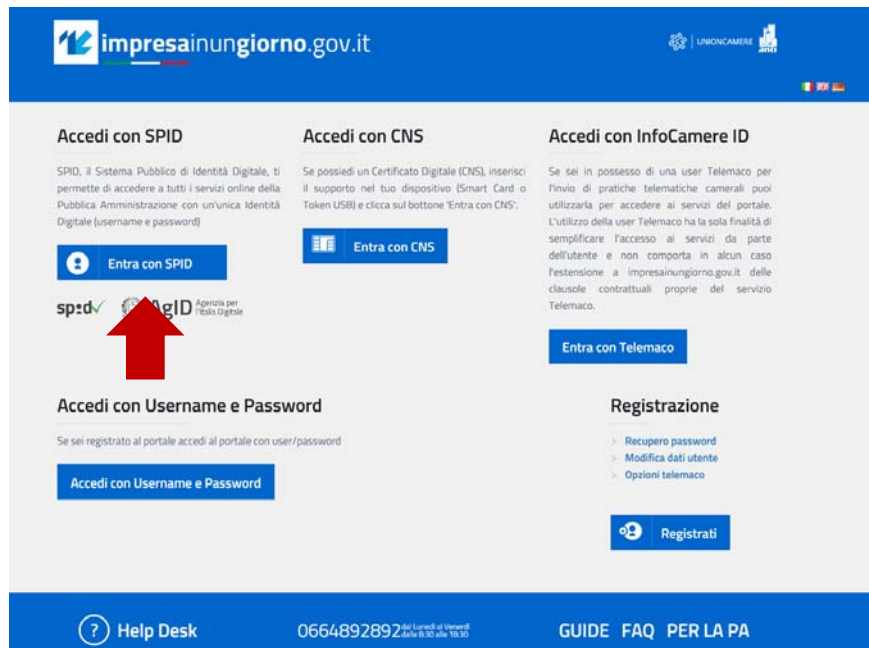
impresainungiorno.gov.it

UNIONCAMERE

Accedi con SPID

SPID, il Sistema Pubblico di Identità Digitale, ti permette di accedere a tutti i servizi online della Pubblica Amministrazione con un'unica Identità Digitale (username e password)

Entra con SPID

spid AgID Agenzia per l'Italia Digitale

Accedi con CNS

Se possiedi un Certificato Digitale (CNS), inserisci il supporto nel tuo dispositivo (Smart Card o Token USB) e clicca sul bottone 'Entra con CNS'.

Entra con CNS

Accedi con InfoCamere ID

Se sei in possesso di una user Telemaco per l'invio di pratiche telematiche camerali puoi utilizzarla per accedere ai servizi del portale. L'utilizzo della user Telemaco ha la sola finalità di semplificare l'accesso ai servizi da parte dell'utente e non comporta in alcun caso l'estensione a impresainungiorno.gov.it delle clausole contrattuali proprie del servizio Telemaco.

Entra con Telemaco

Accedi con Username e Password

Se sei registrato al portale accedi al portale con user/password

Accedi con Username e Password

Registrazione

Recupero password
Modifica dati utente
Opzioni telemaco

Registrati

Help Desk

0664892892 dal Lunedì al Venerdì dalle 8:30 alle 18:30

GUIDE FAQ PER LA PA